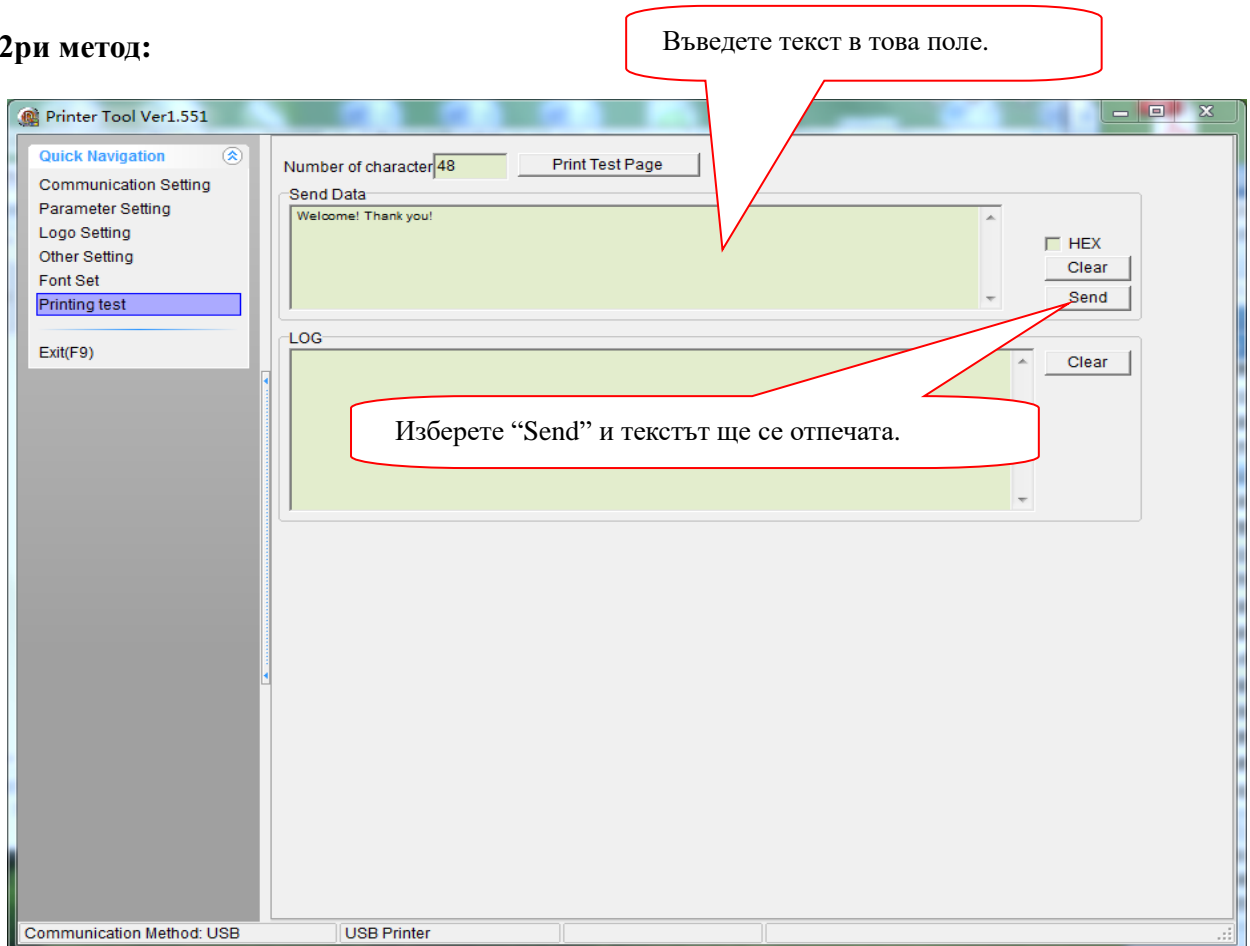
2ри метод:

Въведете текст в това поле.

Printer Tool Ver1.551

Quick Navigation
Communication Setting
Parameter Setting
Logo Setting
Other Setting
Font Set
Printing test
Exit(F9)

Number of character 48
Print Test Page
Send Data
Welcome! Thank you!
HEX
Clear
Send
LOG
Clear

Изберете “Send” и текстът ще се отпечата.

Communication Method: USB
USB Printer